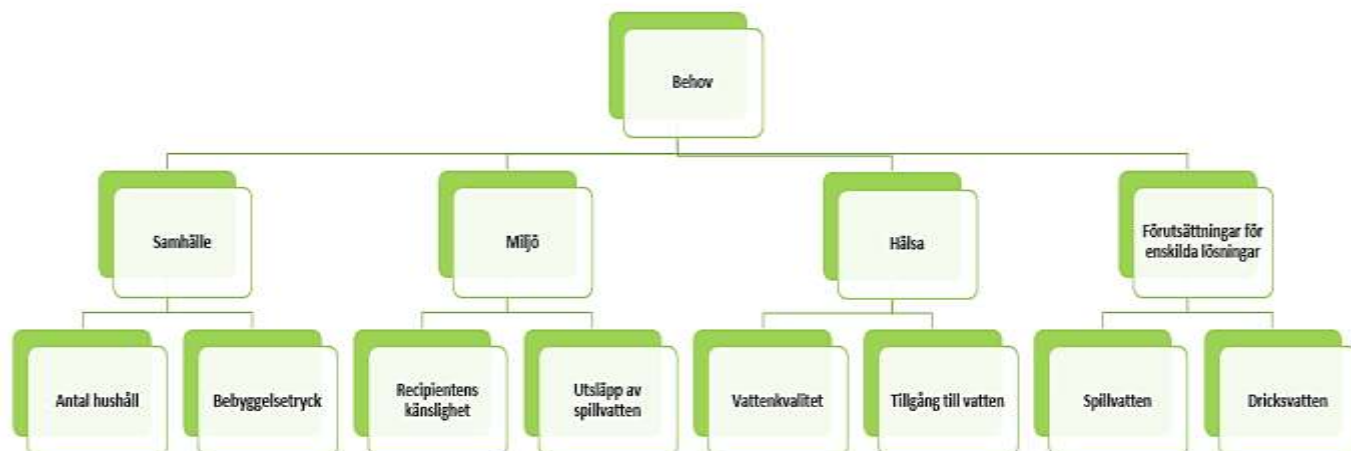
Behov

Samhälle

Miljö

Hälsa

Förutsättningar för enskilda lösningar

Antal hushåll

Bebyggelsetryck

Recipientens känslighet

Utsläpp av spillvatten

Vattenkvalitet

Tillgång till vatten

Spillvatten

Dricksvatten